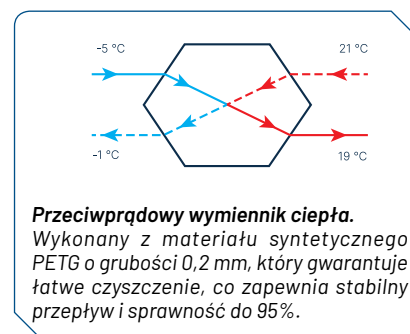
-5 °C

21 °C

-1 °C

19 °C

**Przeciwprądowy wymiennik ciepła.** Wykonany z materiału syntetycznego PETG o grubości 0,2 mm, który gwarantuje łatwe czyszczenie, co zapewnia stabilny przepływ i sprawność do 95%.